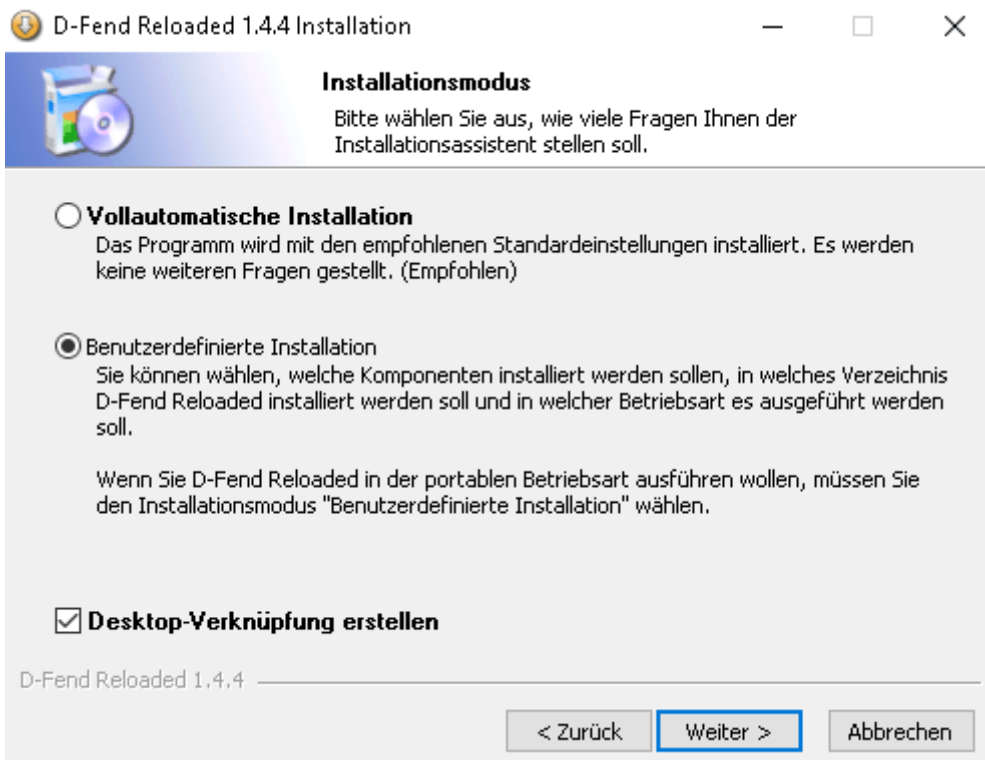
D-Fend Reloaded 1.4.4 Installation

Installationsmodus

Bitte wählen Sie aus, wie viele Fragen Ihnen der Installationsassistent stellen soll.

Vollautomatische Installation

Das Programm wird mit den empfohlenen Standardeinstellungen installiert. Es werden keine weiteren Fragen gestellt. (Empfohlen)

Benutzerdefinierte Installation

Sie können wählen, welche Komponenten installiert werden sollen, in welches Verzeichnis D-Fend Reloaded installiert werden soll und in welcher Betriebsart es ausgeführt werden soll.

Wenn Sie D-Fend Reloaded in der portablen Betriebsart ausführen wollen, müssen Sie den Installationsmodus "Benutzerdefinierte Installation" wählen.

Desktop-Verknüpfung erstellen

D-Fend Reloaded 1.4.4

< Zurück

Weiter >

Abbrechen